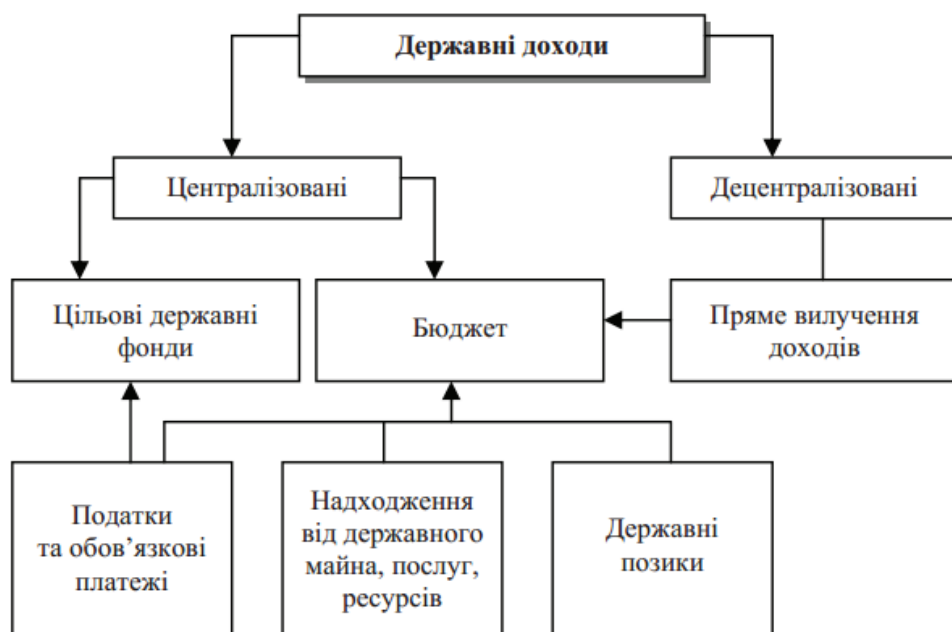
Державні доходи

Централізовані

Децентралізовані

Цільові державні фонди

Бюджет

Пряме вилучення доходів

Податки та обов'язкові платежі

Надходження від державного майна, послуг, ресурсів

Державні позики